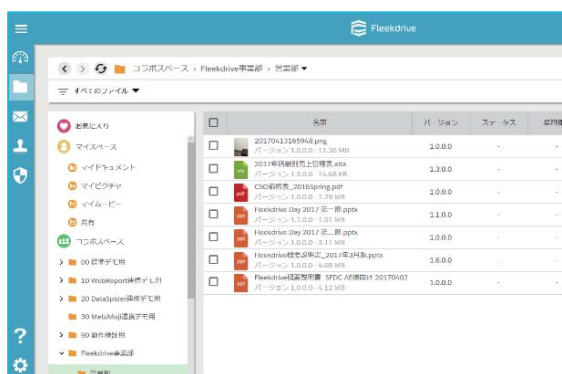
Fleekdrive

コラボスペース > Fleekdrive事業部 > 営業部 ▾

すべてのファイル ▾

お気に入り
マイスペース
マイドキュメント
マイピクチャ
マイムービー
共有
コラボスペース
00 標準デモ用
10 WebReport連携デモ用
20 DataSpider連携デモ用
30 MetaMoji連携デモ用
90 動作検証用
Fleekdrive事業部
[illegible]

| | 名前 | バージョン | ステータス | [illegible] |
|---|---|---|---|---|
| | 20170413165948.png バージョン 1.0.0.0 - 13.36 MB | 1.0.0.0 | - | - |
| | 2017年商品別売上管理表.xlsx バージョン 1.3.0.0 - 14.68 KB | 1.3.0.0 | - | - |
| | CSO価格表_2016Spring.pdf バージョン 1.0.0.0 - 1.29 MB | 1.0.0.0 | - | - |
| | Fleekdrive Day 2017 反...部.pptx バージョン 1.1.0.0 - 1.01 MB | 1.1.0.0 | - | - |
| | Fleekdrive Day 2017 反...部.pptx バージョン 1.0.0.0 - 3.11 MB | 1.0.0.0 | - | - |
| | Fleekdrive概要資料_2017年3月版.pptx バージョン 1.6.0.0 - 4.08 MB | 1.6.0.0 | - | - |
| | Fleekdrive製品説明資料 SFDC AE様向け 20170403 バージョン 1.0.0.0 - 4.12 MB | 1.0.0.0 | - | - |